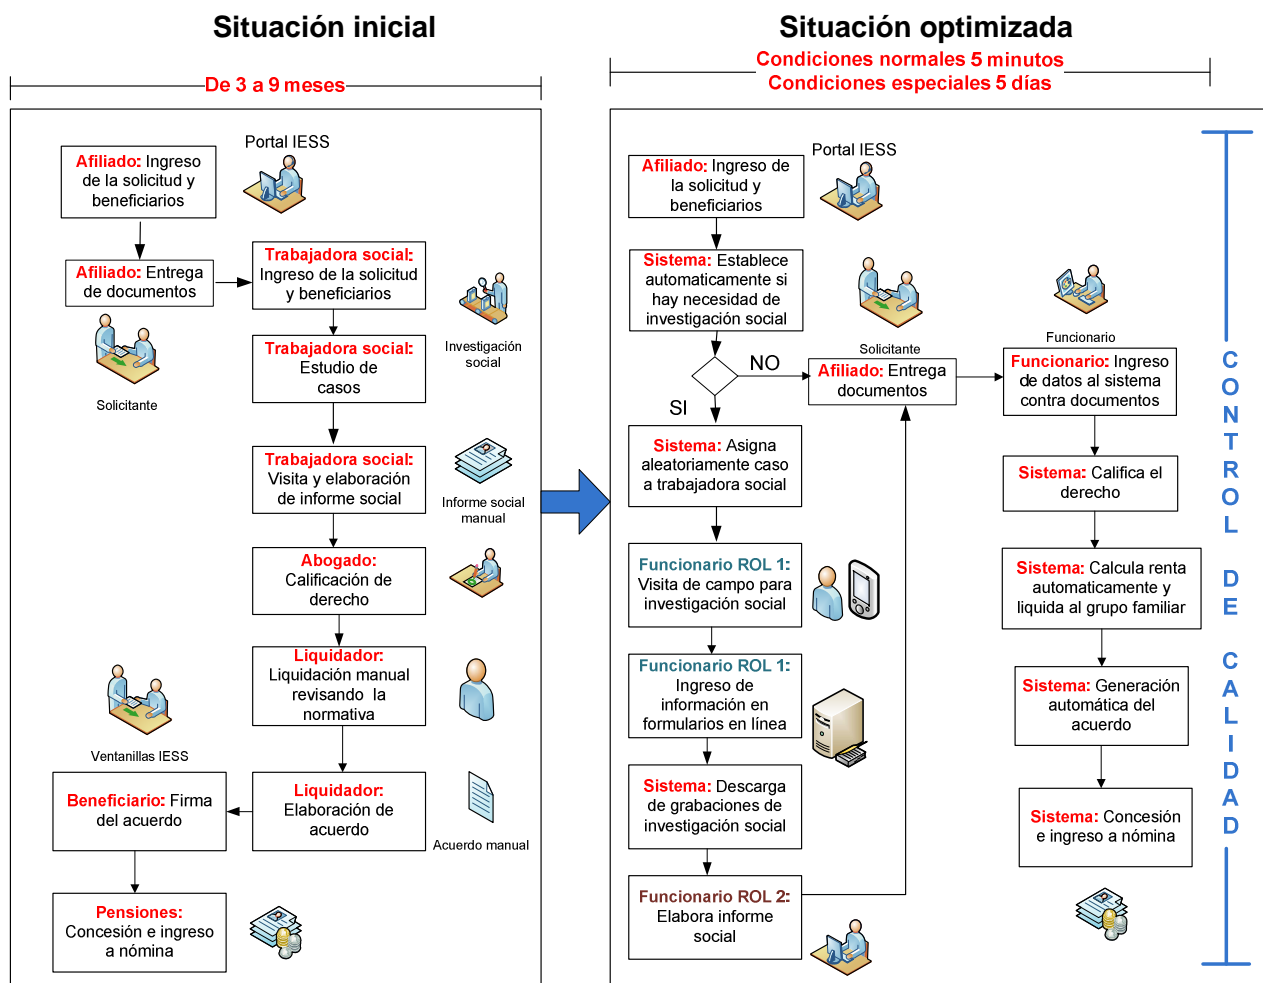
Situación inicial

De 3 a 9 meses

Portal IESS

Afiliado: Ingreso de la solicitud y beneficiarios

Afiliado: Entrega de documentos

Solicitante

Trabajadora social: Ingreso de la solicitud y beneficiarios

Investigación social

Trabajadora social: Estudio de casos

Trabajadora social: Visita y elaboración de informe social

Informe social manual

Abogado: Calificación de derecho

Liquidador: Liquidación manual revisando la normativa

Ventanillas IESS

Beneficiario: Firma del acuerdo

Liquidador: Elaboración de acuerdo

Acuerdo manual

Pensiones: Concesión e ingreso a nómina

Situación optimizada

Condiciones normales 5 minutos
Condiciones especiales 5 días

Portal IESS

Afiliado: Ingreso de la solicitud y beneficiarios

Sistema: Establece automaticamente si hay necesidad de investigación social

NO

SI

Solicitante

Afiliado: Entrega documentos

Funcionario

Funcionario: Ingreso de datos al sistema contra documentos

Sistema: Asigna aleatoriamente caso a trabajadora social

Sistema: Califica el derecho

Funcionario ROL 1: Visita de campo para investigación social

Sistema: Calcula renta automaticamente y liquida al grupo familiar

Funcionario ROL 1: Ingreso de información en formularios en línea

Sistema: Generación automática del acuerdo

Sistema: Descarga de grabaciones de investigación social

Sistema: Concesión e ingreso a nómina

Funcionario ROL 2: Elabora informe social

CONTROL DE CALIDAD